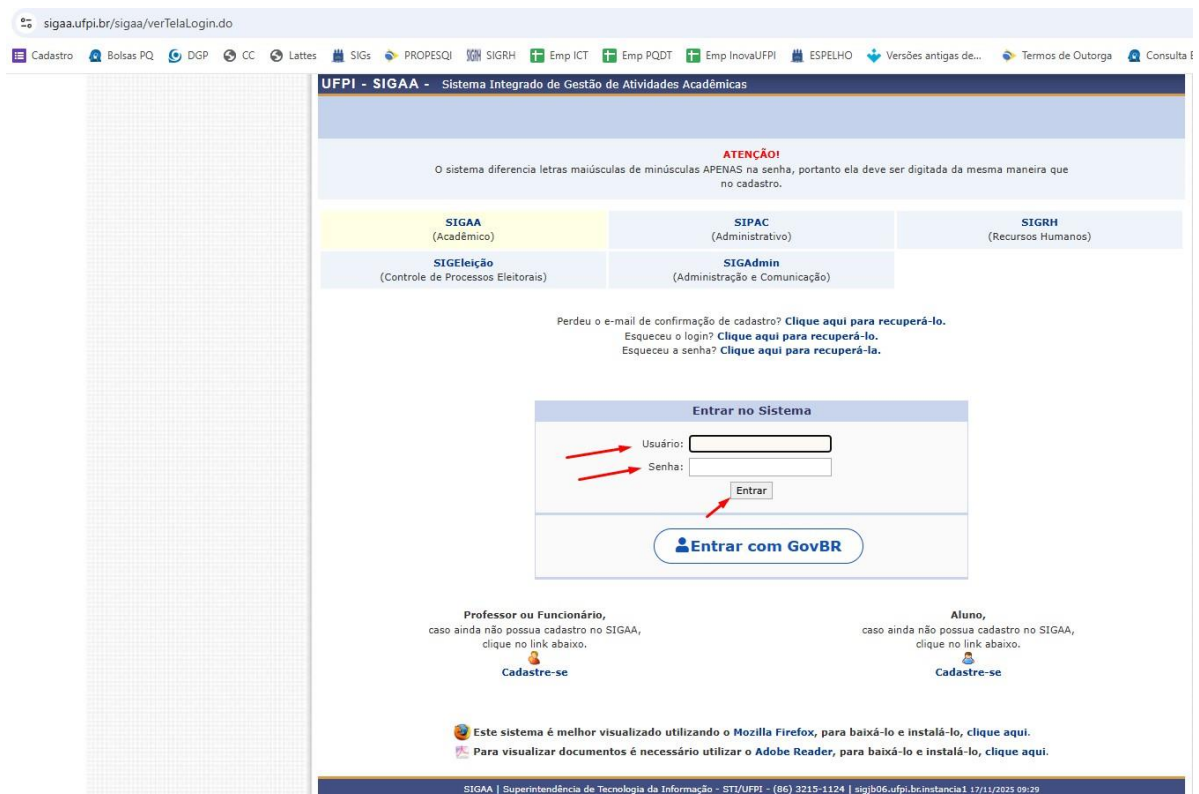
sigaa.ufpi.br/sigaa/verTelaLogin.do

Cadastro Bolsas PQ DGP CC Lattes SIGs PROPESQI SIGRH Emp ICT Emp PQDT Emp InovaUFPI ESPELHO Versões antigas de... Termos de Outorga Consulta E

UFPI - SIGAA - Sistema Integrado de Gestão de Atividades Acadêmicas

ATENÇÃO!
O sistema diferencia letras maiúsculas de minúsculas APENAS na senha, portanto ela deve ser digitada da mesma maneira que no cadastro.

| SIGAA (Acadêmico) | SIPAC (Administrativo) | SIGRH (Recursos Humanos) |
|---|---|---|
| SIGEleição (Controle de Processos Eleitorais) | SIGAdmin (Administração e Comunicação) | |

Perdeu o e-mail de confirmação de cadastro? Clique aqui para recuperá-lo.
Esqueceu o login? Clique aqui para recuperá-lo.
Esqueceu a senha? Clique aqui para recuperá-la.

Entrar no Sistema
Usuário:
Senha:
Entrar

Entrar com GovBR

Professor ou Funcionário,
caso ainda não possua cadastro no SIGAA, clique no link abaixo.
Cadastre-se

Aluno,
caso ainda não possua cadastro no SIGAA, clique no link abaixo.
Cadastre-se

Este sistema é melhor visualizado utilizando o Mozilla Firefox, para baixá-lo e instalá-lo, clique aqui.
Para visualizar documentos é necessário utilizar o Adobe Reader, para baixá-lo e instalá-lo, clique aqui.

SIGAA | Superintendência de Tecnologia da Informação - STI/UFPI - (86) 3215-1124 | sigjb06.ufpi.br.instancia1 17/11/2025 09:29